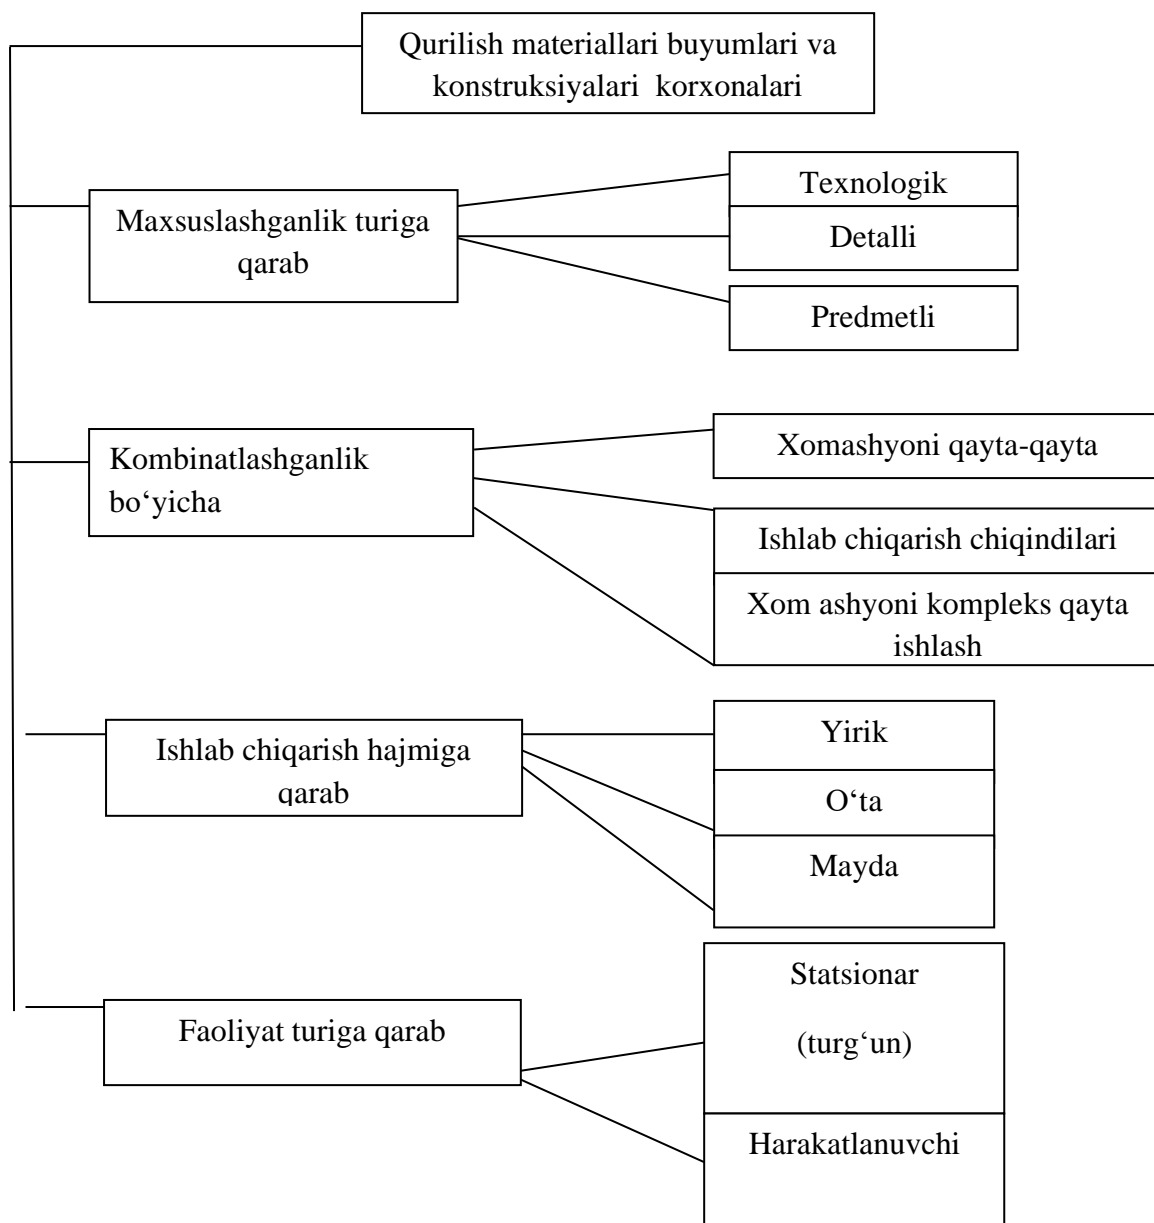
Qurilish materiallari buyumlari va konstruksiyalari korxonalari

Maxsuslashganlik turiga qarab

Texnologik

Detalli

Predmetli

Kombinatlashganlik bo'yicha

Xomashyoni qayta-qayta

Ishlab chiqarish chiqindilari

Xom ashyoni kompleks qayta ishlash

Ishlab chiqarish hajmiga qarab

Yirik

O'ta

Mayda

Faoliyat turiga qarab

Statsionar

(turg'un)

Harakatlanuvchi